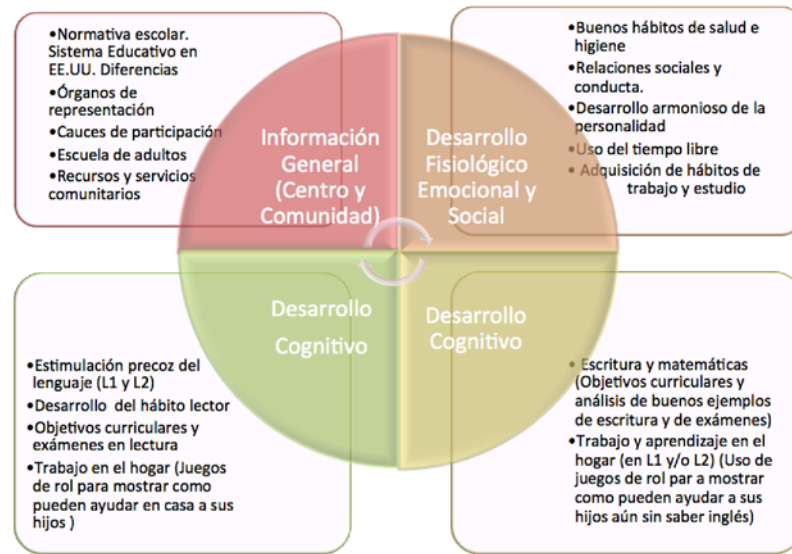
•Normativa escolar. Sistema Educativo en EE.UU. Diferencias
•Órganos de representación
•Cauces de participación
•Escuela de adultos
•Recursos y servicios comunitarios

•Buenos hábitos de salud e higiene
•Relaciones sociales y conducta.
•Desarrollo armonioso de la personalidad
•Uso del tiempo libre
•Adquisición de hábitos de trabajo y estudio

Información General (Centro y Comunidad)

Desarrollo Fisiológico Emocional y Social

Desarrollo Cognitivo

Desarrollo Cognitivo

•Estimulación precoz del lenguaje (L1 y L2)
•Desarrollo del hábito lector
•Objetivos curriculares y exámenes en lectura
•Trabajo en el hogar (Juegos de rol para mostrar como pueden ayudar en casa a sus hijos )

•Escritura y matemáticas (Objetivos curriculares y análisis de buenos ejemplos de escritura y de exámenes)
•Trabajo y aprendizaje en el hogar (en L1 y/o L2) (Uso de juegos de rol par a mostrar como pueden ayudar a sus hijos aún sin saber inglés)